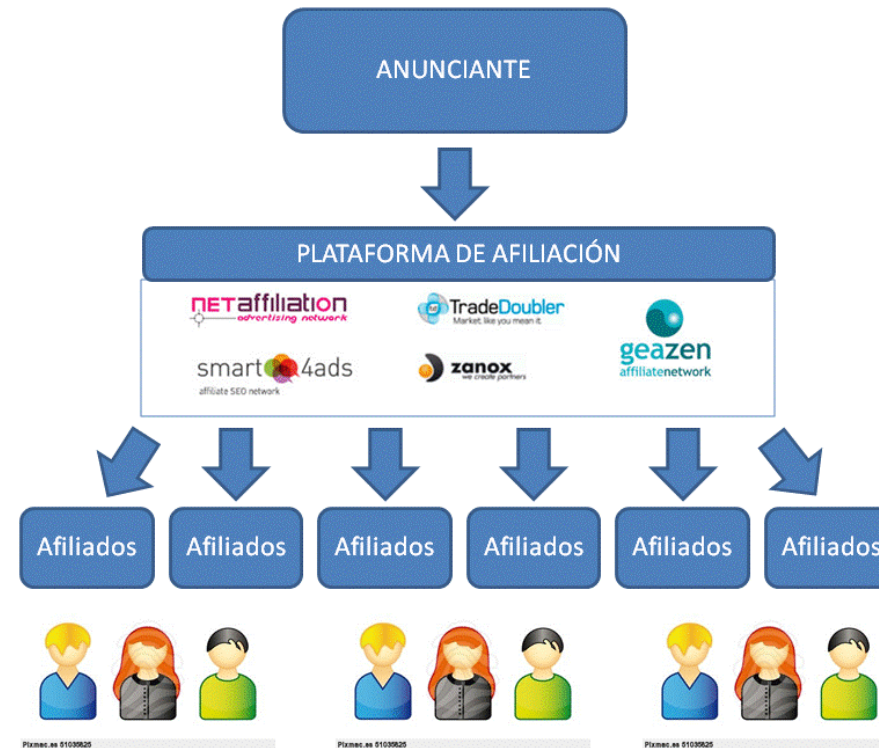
ANUNCIANTE

PLATAFORMA DE AFILIACIÓN

NETaffiliation
advertising network

TradeDoubler
Market like you mean it

geazen
affiliatenetwork

smart4ads
affiliate SEO network

zanox
we create partners

Afiliados

Afiliados

Afiliados

Afiliados

Afiliados

Afiliados

Pixmac.es 51035825

Pixmac.es 51035825

Pixmac.es 51035825